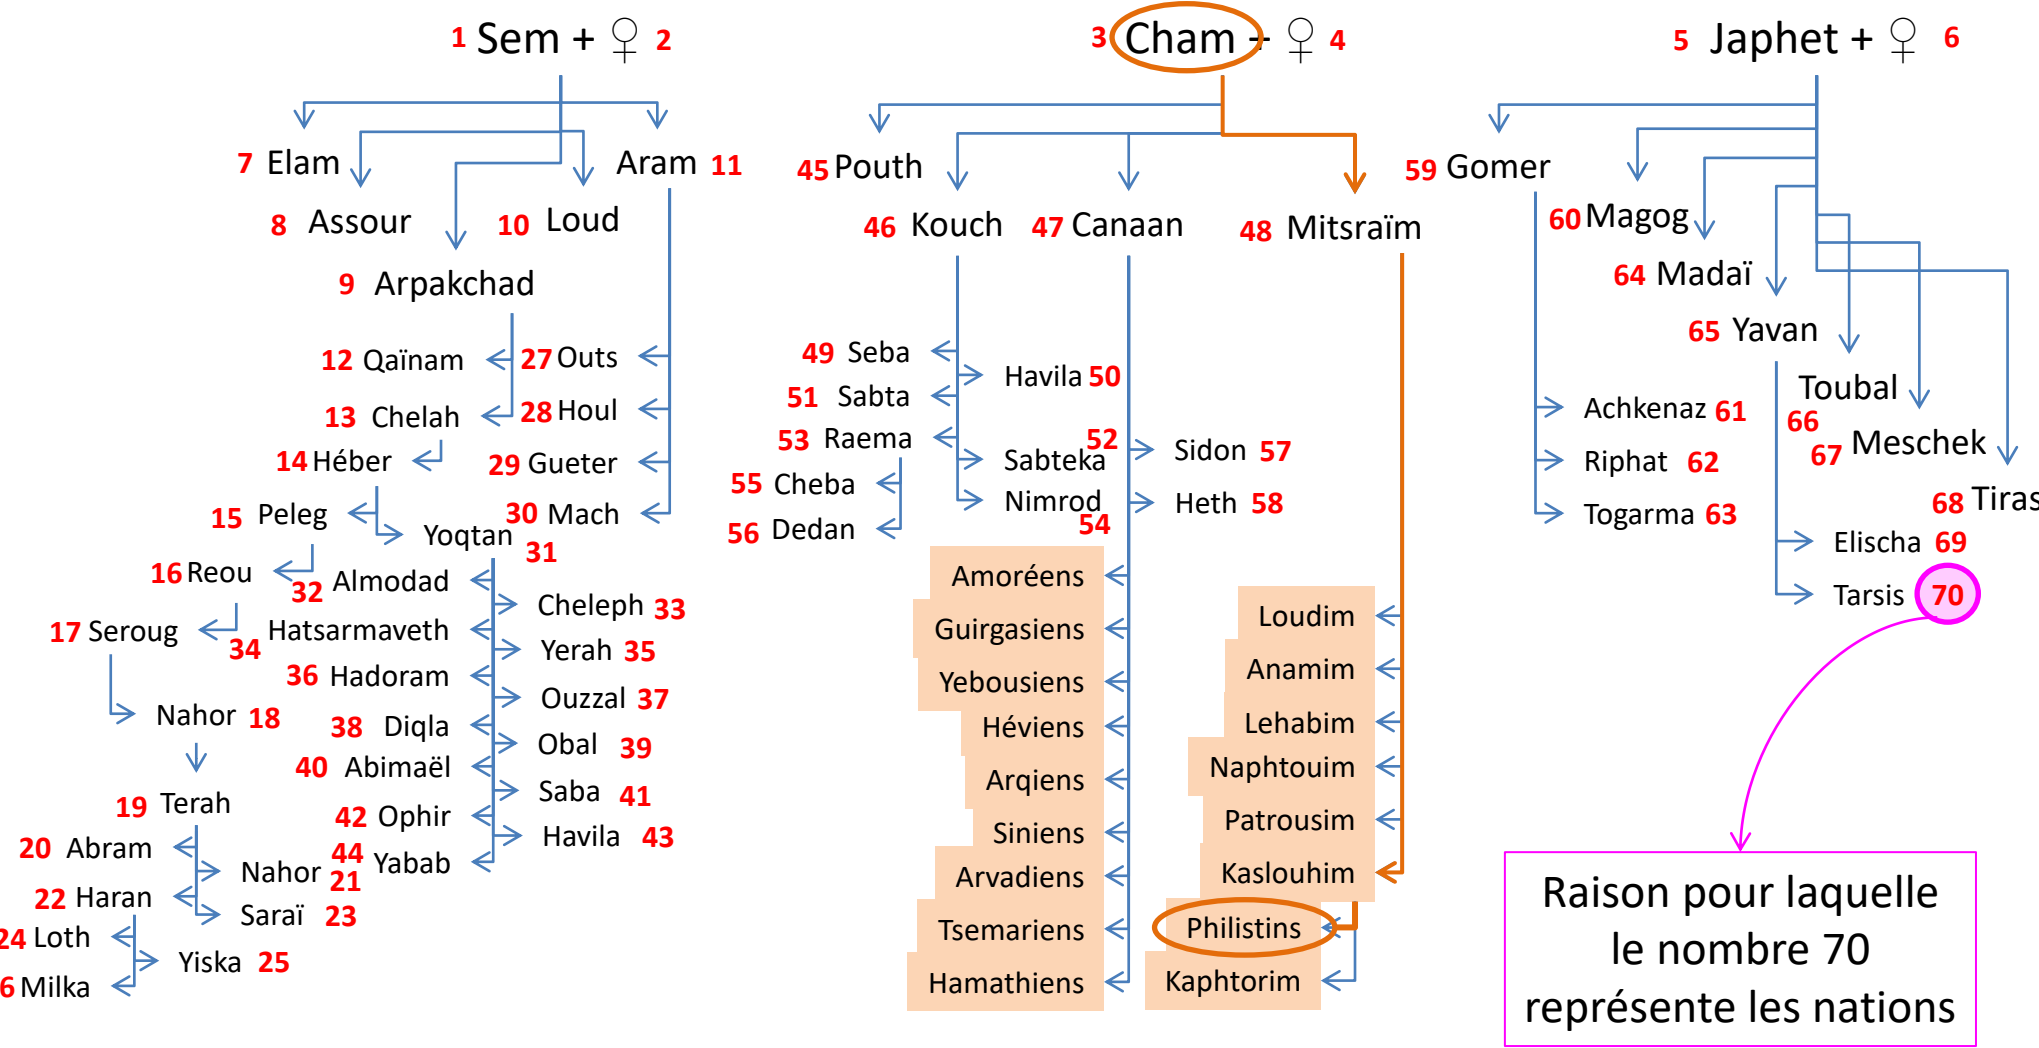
1 Sem + ♀ 2

3 Cham + ♀ 4

5 Japhet + ♀ 6

7 Elam
8 Assour
9 Arpakchad
10 Loud
Aram 11

12 Qaïnam
13 Chelah
14 Héber
15 Peleg
16 Reou
17 Seroug
Nahor 18
19 Terah
20 Abram
22 Haran
24 Loth
6 Milka
Nahor 21
Saraï 23
Yiska 25

27 Outs
28 Houl
29 Gueter
30 Mach
Yoqtan 31
32 Almodad
34 Hatsarmaveth
36 Hadoram
38 Diqla
40 Abimaël
42 Ophir
44 Yabab
Cheleph 33
Yerah 35
Ouzzal 37
Obal 39
Saba 41
Havila 43

45 Pouth
46 Kouch
47 Canaan
48 Mitsraïm
49 Seba
51 Sabta
53 Raema
55 Cheba
56 Dedan
Havila 50
Sabteka 52
Nimrod 54
Sidon 57
Heth 58

Amoréens
Guirgasiens
Yebousiens
Héviens
Arqiens
Siniens
Arvadiens
Tsemariens
Hamathiens

Loudim
Anamim
Lehabim
Naphtouim
Patrousim
Kaslouhim
Philistins
Kaphtorim

59 Gomer
60 Magog
64 Madaï
65 Yavan
Toubal
66
67 Meschek
68 Tiras
Achkenaz 61
Riphat 62
Togarma 63
Elischa 69
Tarsis 70

Raison pour laquelle le nombre 70 représente les nations